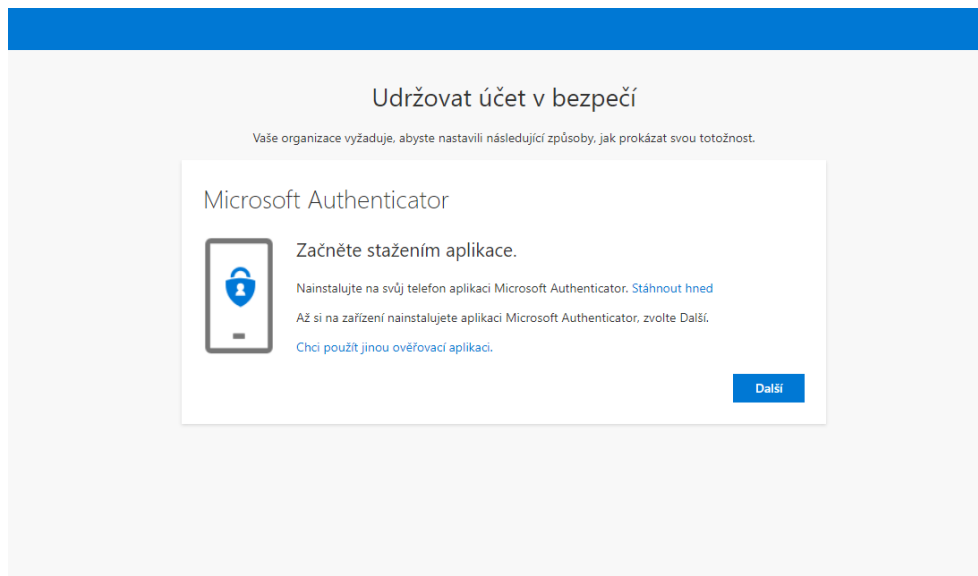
Udržovat účet v bezpečí

Vaše organizace vyžaduje, abyste nastavili následující způsoby, jak prokázat svou totožnost.

Microsoft Authenticator

Začněte stažením aplikace.

Nainstalujte na svůj telefon aplikaci Microsoft Authenticator. Stáhnout hned

Až si na zařízení nainstalujete aplikaci Microsoft Authenticator, zvolte Další.

Chci použít jinou ověřovací aplikaci.

Další